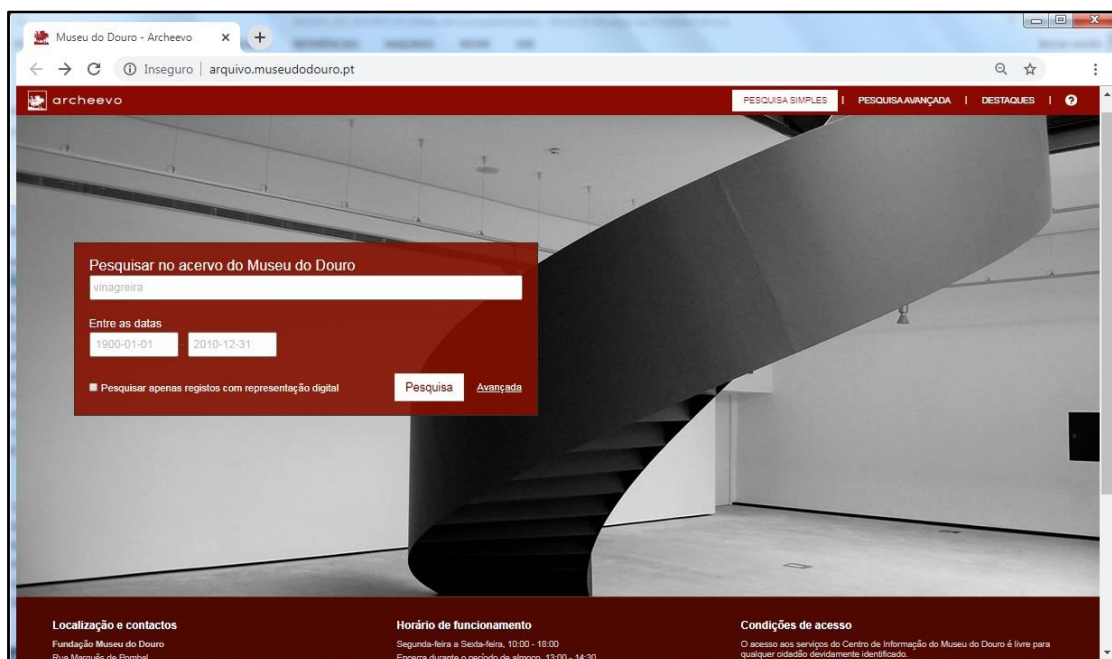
Museu do Douro - Archeevo

Inseguro | arquivo.museudodouro.pt

archeevo

PESQUISA SIMPLES | PESQUISA AVANÇADA | DESTAQUES |

Pesquisar no acervo do Museu do Douro

vinagreira

Entre as datas

1900-01-01 2010-12-31

Pesquisar apenas registos com representação digital

Pesquisa Avançada

Localização e contactos

Fundação Museu do Douro

Rua Marquês de Pombal

Horário de funcionamento

Segunda-feira a Sexta-feira, 10:00 - 18:00

Encerra durante o período de almoço, 13:00 - 14:30

Condições de acesso

O acesso aos serviços do Centro de Informação do Museu do Douro é livre para qualquer cidadão devidamente identificado.